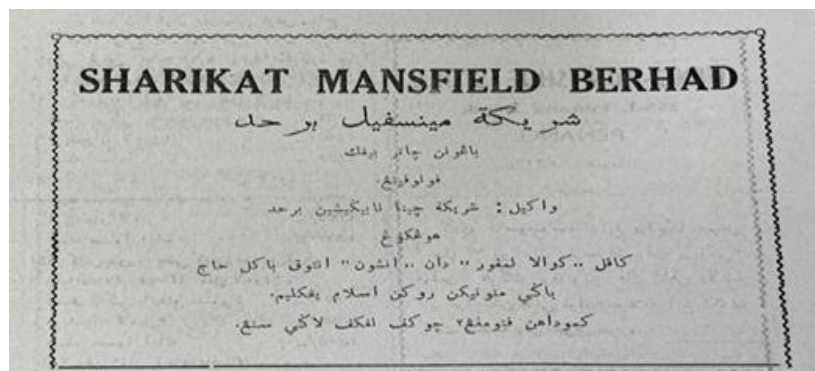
SHARIKAT MANSFIELD BERHAD

شريكة مينسفيلد برحد

باڬون چارتر ڤرهق

ڤولوڤينڠ

واكيل : شريكة چينا نايڬيشين برحد

هوڠكوڠ

كاڤل "كوالا لمڤور" دان "انشون" اونتوق باكل حاج

باڬي منونيكن روكن اسلام يڠكليم.

كمودهن ڤنومڤڠ٢ چوكڤ لڠكڤ لاڬي سنڠ.